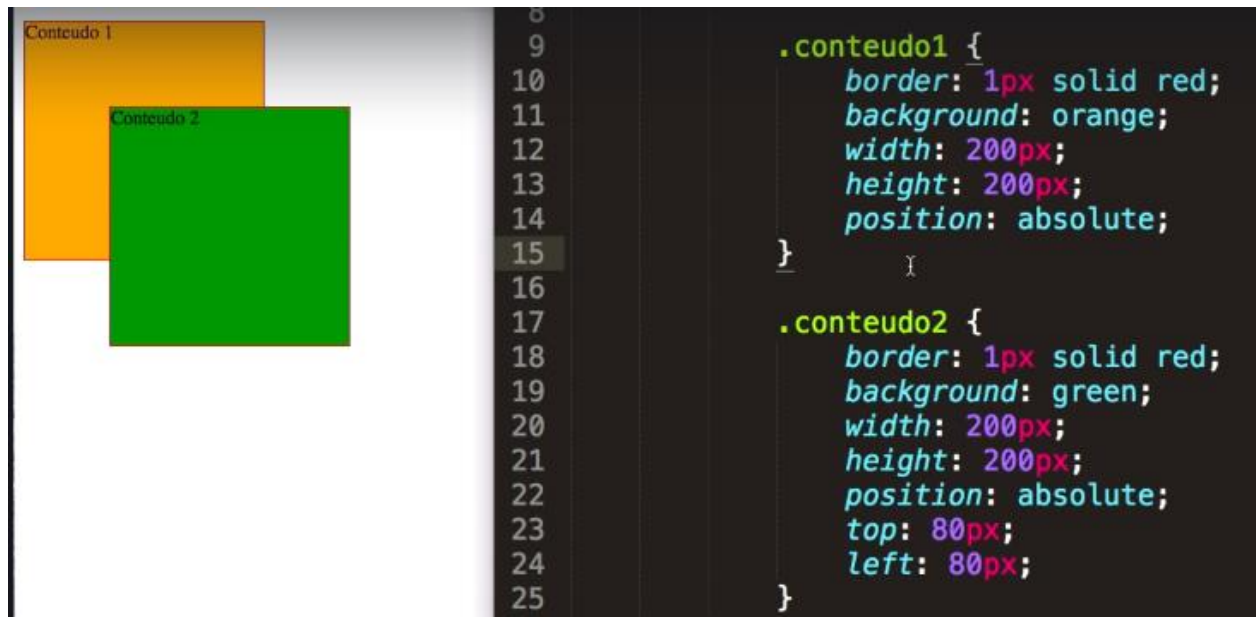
Conteudo 1

Conteudo 2

8
9 .conteudo1 {
10 border: 1px solid red;
11 background: orange;
12 width: 200px;
13 height: 200px;
14 position: absolute;
15 }
16
17 .conteudo2 {
18 border: 1px solid red;
19 background: green;
20 width: 200px;
21 height: 200px;
22 position: absolute;
23 top: 80px;
24 left: 80px;
25 }